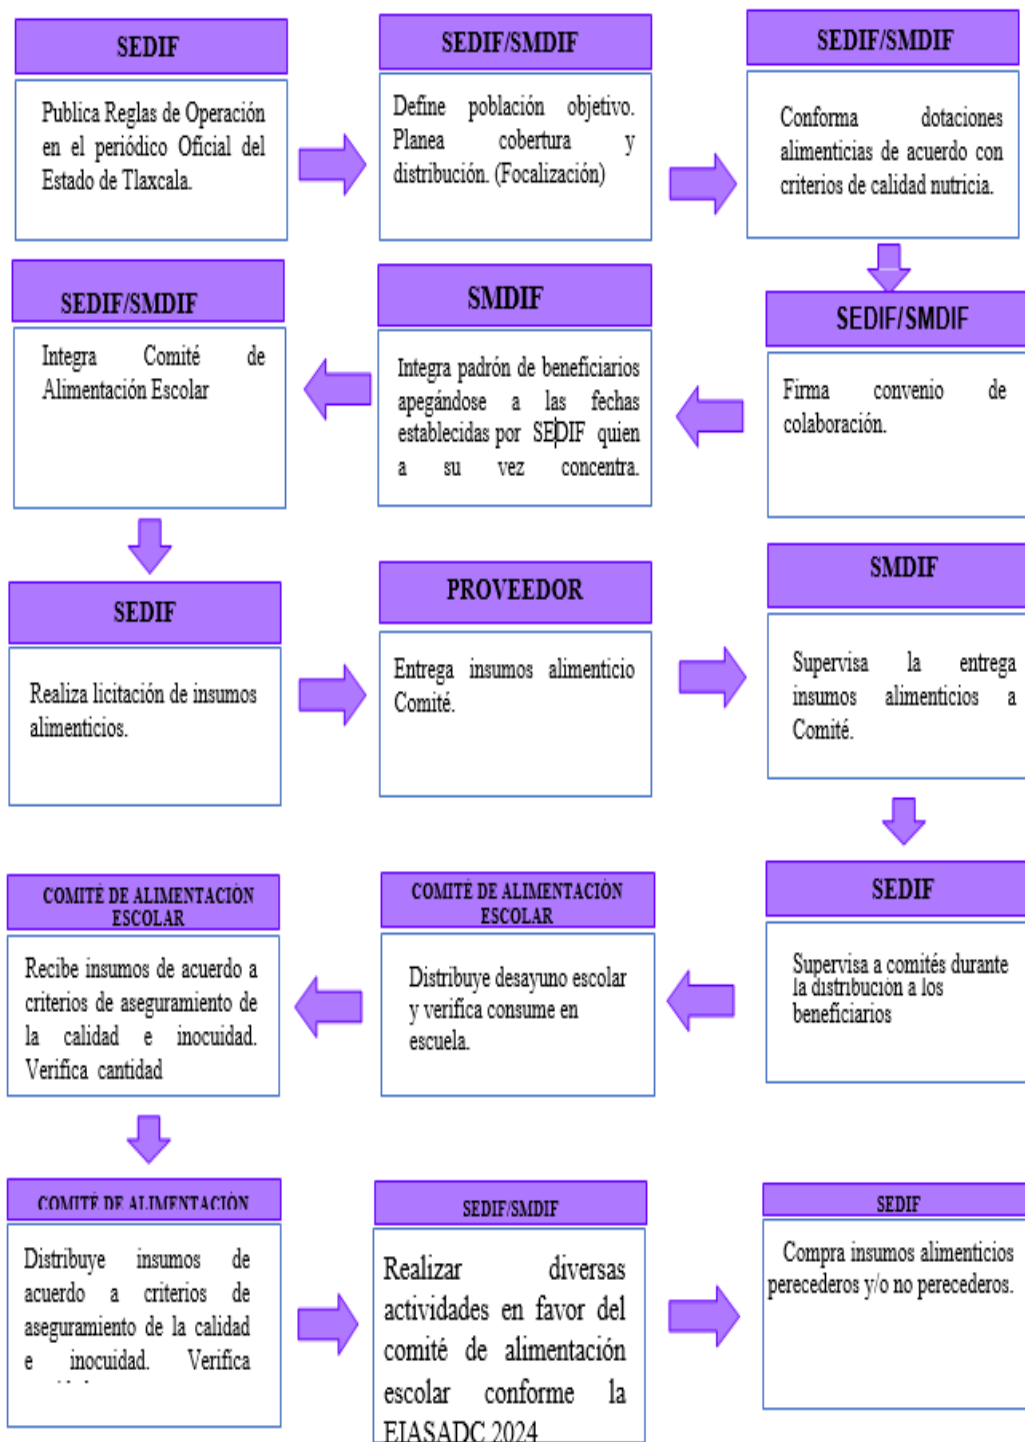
SEDIF

Publica Reglas de Operación en el periódico Oficial del Estado de Tlaxcala.

SEDIF/SMDIF

Define población objetivo. Planea cobertura y distribución. (Focalización)

SEDIF/SMDIF

Conforma dotaciones alimenticias de acuerdo con criterios de calidad nutricia.

SEDIF/SMDIF

Firma convenio de colaboración.

SMDIF

Integra padrón de beneficiarios apegándose a las fechas establecidas por SEDIF quien a su vez concentra.

SEDIF/SMDIF

Integra Comité de Alimentación Escolar

SEDIF

Realiza licitación de insumos alimenticios.

PROVEEDOR

Entrega insumos alimenticio Comité.

SMDIF

Supervisa la entrega insumos alimenticios a Comité.

SEDIF

Supervisa a comités durante la distribución a los beneficiarios

COMITÉ DE ALIMENTACIÓN ESCOLAR

Distribuye desayuno escolar y verifica consume en escuela.

COMITÉ DE ALIMENTACIÓN ESCOLAR

Recibe insumos de acuerdo a criterios de aseguramiento de la calidad e inocuidad. Verifica cantidad

COMITÉ DE ALIMENTACIÓN

Distribuye insumos de acuerdo a criterios de aseguramiento de la calidad e inocuidad. Verifica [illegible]

SEDIF/SMDIF

Realizar diversas actividades en favor del comité de alimentación escolar conforme la EIASADC 2024

SEDIF

Compra insumos alimenticios perecederos y/o no perecederos.